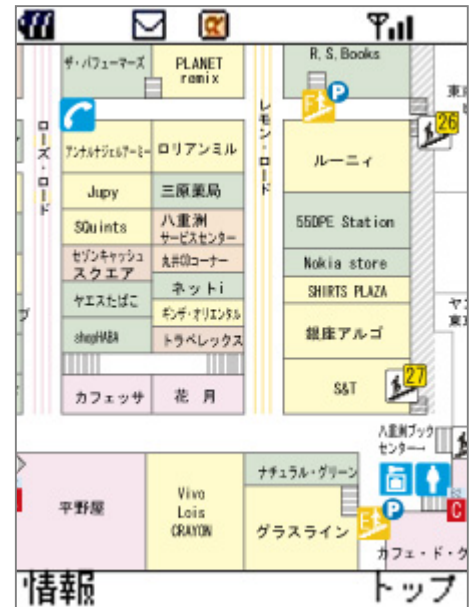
ザ・パフューマーズ
PLANET remix
R.S.Books
東
ローズ・ロード
レモン・ロード
F1
P
26
アンナルナジェルアーミー
ロリアンミル
Jupy
三原薬局
ルーニィ
SQuints
八重洲サービスセンター
550PE Station
セゾンキャッシュ スクエア
丸井のコーナー
Nokia store
ヤエスたばこ
ネットi
SHIRTS PLAZA
ヤ
東
ギンザ・オリエンタル
shopHABA
トラベレックス
銀座アルゴ
S&T
27
カフェッサ
花月
八重洲ブックセンター
ナチュラル・グリーン
平野屋
Vivo Lois CRAYON
グラスライン
F1
P
C
カフェ・ド・ク
情報
トップ